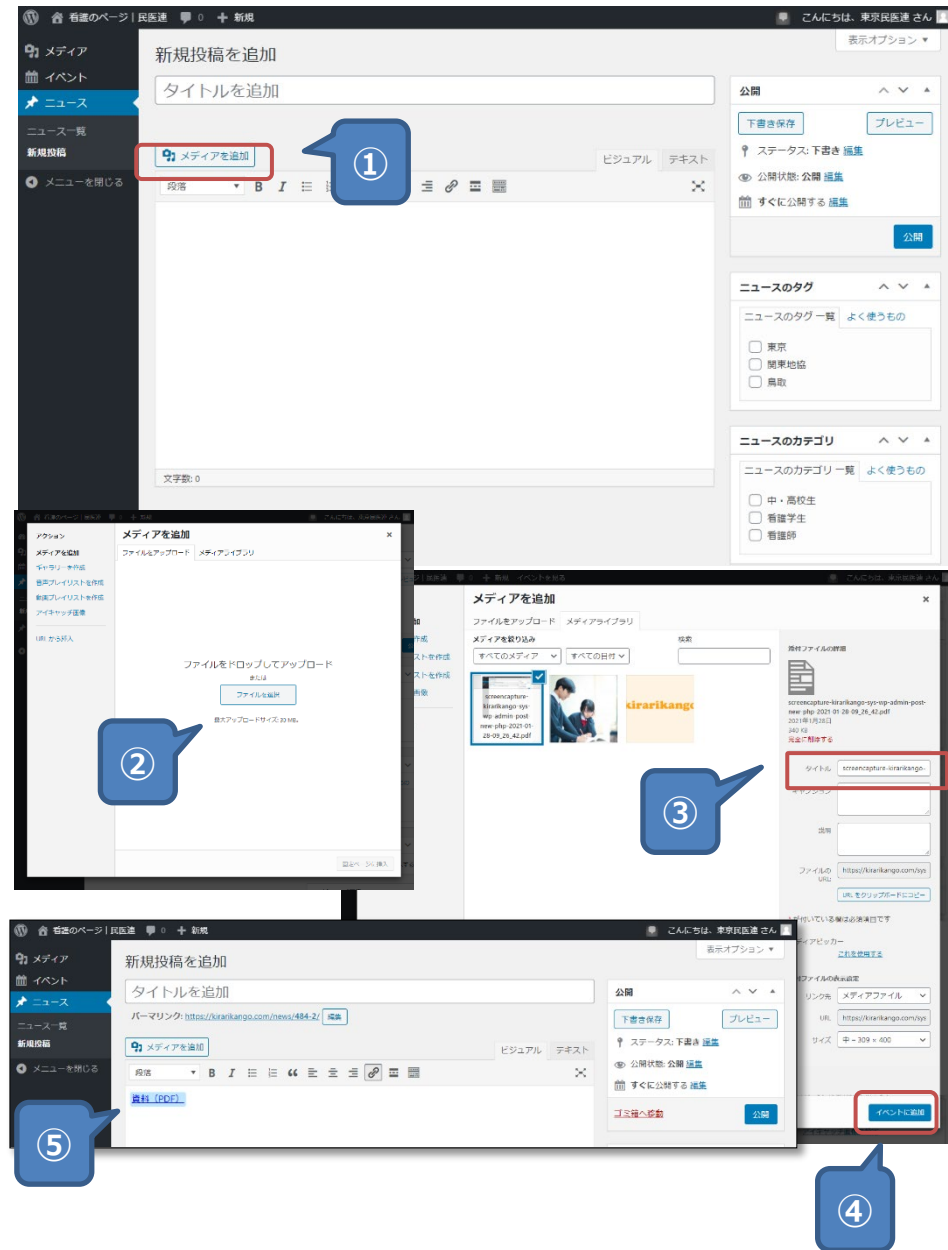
看護のページ | 民医連 0 + 新規 こんにちは、東京民医連 さん

表示オプション ▼

メディア
イベント
ニュース
ニュース一覧
新規投稿
メニューを閉じる

新規投稿を追加

タイトルを追加

メディアを追加

①

ビジュアル テキスト

段落

文字数: 0

公開
下書き保存 プレビュー
ステータス: 下書き 編集
公開状態: 公開 編集
すぐに公開する 編集
公開

ニュースのタグ
ニュースのタグ一覧 よく使うもの
東京
関東地協
鳥取

ニュースのカテゴリ
ニュースのカテゴリ一覧 よく使うもの
中・高校生
看護学生
看護師

アクション
メディアを追加
ギャラリーを作成
音声プレイリストを作成
動画プレイリストを作成
アイキャッチ画像
URL から挿入

メディアを追加
ファイルをアップロード メディアライブラリ

ファイルをドロップしてアップロード
または
ファイルを選択
最大アップロードサイズ: 20 MB。

②

メディアを追加
ファイルをアップロード メディアライブラリ
メディアを絞り込み
すべてのメディア すべての日付
検索

screencapture-kirarikango-sys-wp-admin-post-new-php-2021-01-28-09_26_42.pdf

kirarikango

添付ファイルの詳細
screencapture-kirarikango-sys-wp-admin-post-new-php-2021-01-28-09_26_42.pdf
2021年1月28日
340 KB
完全に削除する

タイトル screencapture-kirarikango-
キャプション
説明
ファイルの URL https://kirarikango.com/sys
URL をクリップボードにコピー

③

イベントに追加

④

看護のページ | 民医連 0 + 新規 こんにちは、東京民医連 さん
表示オプション ▼
メディア
イベント
ニュース
ニュース一覧
新規投稿
メニューを閉じる

新規投稿を追加
タイトルを追加
パーマリンク: https://kirarikango.com/news/484-2/ 編集
メディアを追加
ビジュアル テキスト
段落
資料（PDF）

⑤

公開
下書き保存 プレビュー
ステータス: 下書き 編集
公開状態: 公開 編集
すぐに公開する 編集
ゴミ箱へ移動 公開

リンク先 メディアファイル
URL https://kirarikango.com/sys
サイズ 中 – 309 × 400